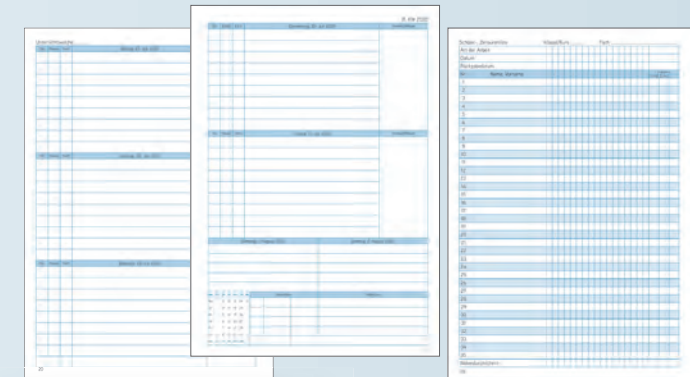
Unterrichtswoche
Std. Klasse Fach Montag, 27. Juli 2020
Std. Klasse Fach Dienstag, 28. Juli 2020
Std. Klasse Fach Mittwoch, 29. Juli 2020
20

31. KW 2020
Std. Klasse Fach Donnerstag, 30. Juli 2020
Std. Klasse Fach Freitag, 31. Juli 2020
Samstag, 1. August 2020 Sonntag, 2. August 2020

Schüler-Jahresarbeiten Klasse/Kurs Fach
Art der Arbeit
Datum
Rückgabedatum
Nr. Name, Vorname
1
2
3
4
5
6
7
8
9
10
11
12
13
14
15
16
17
18
19
20
21
22
23
24
25
26
27
28
29
30
31
32
33
34
35